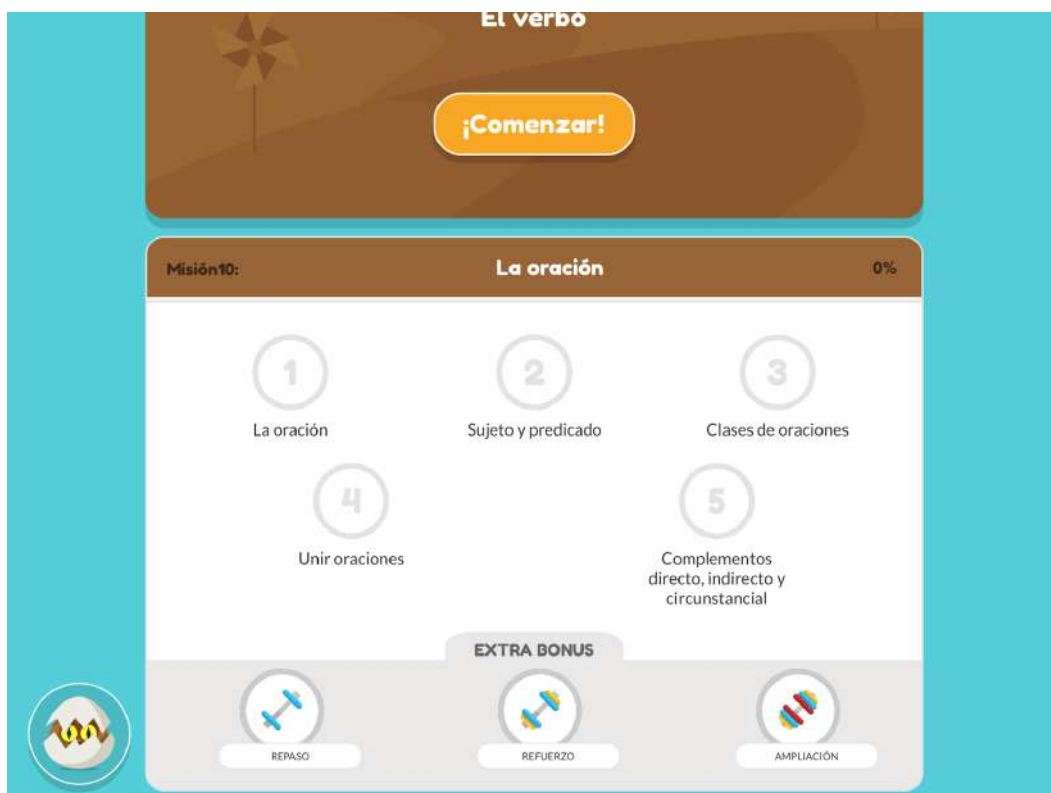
El verbo

¡Comenzar!

Misión10: La oración 0%

1
La oración

2
Sujeto y predicado

3
Clases de oraciones

4
Unir oraciones

5
Complementos directo, indirecto y circunstancial

EXTRA BONUS

REPASO

REFUERZO

AMPLIACIÓN